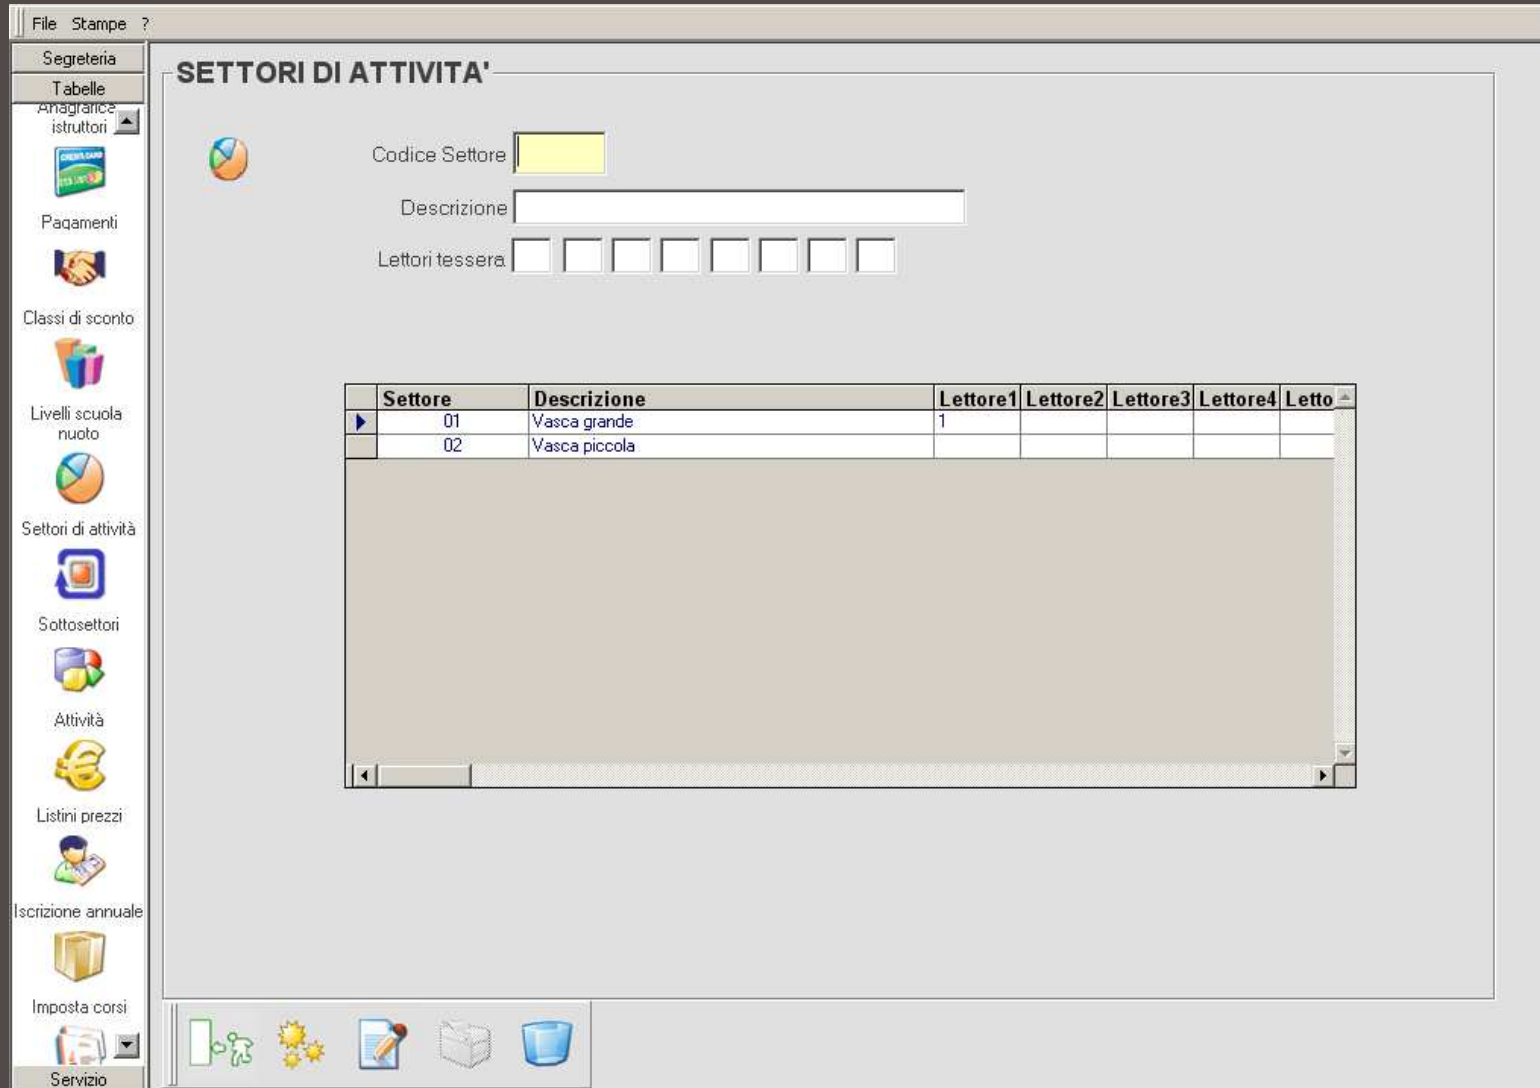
File Stampe ?

Segreteria
Tabelle
Anagrafica istruttori
Pagamenti
Classi di sconto
Livelli scuola nuoto
Settori di attività
Sottosettori
Attività
Listini prezzi
Iscrizione annuale
Imposta corsi
Servizio

SETTORI DI ATTIVITA'

Codice Settore
Descrizione
Lettori tessera

| | Settore | Descrizione | Lettore1 | Lettore2 | Lettore3 | Lettore4 | Letto |
|---|---|---|---|---|---|---|---|
| ▶ | 01 | Vasca grande | 1 | | | | |
| | 02 | Vasca piccola | | | | | |